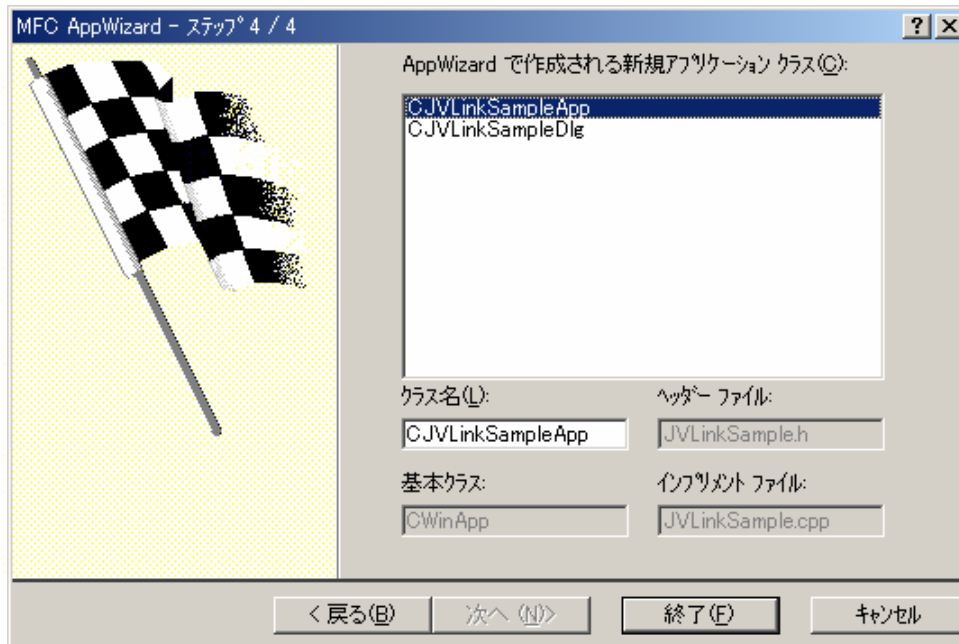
MFC AppWizard - ステップ 4 / 4

?

AppWizard で作成される新規アプリケーション クラス(C):

CJVLinkSampleApp
CJVLinkSampleDlg

クラス名(L):

CJVLinkSampleApp

ヘッダー ファイル:

JVLinkSample.h

基本クラス:

CWinApp

インプリメント ファイル:

JVLinkSample.cpp

< 戻る(B)

次へ (N)>

終了(F)

キャンセル